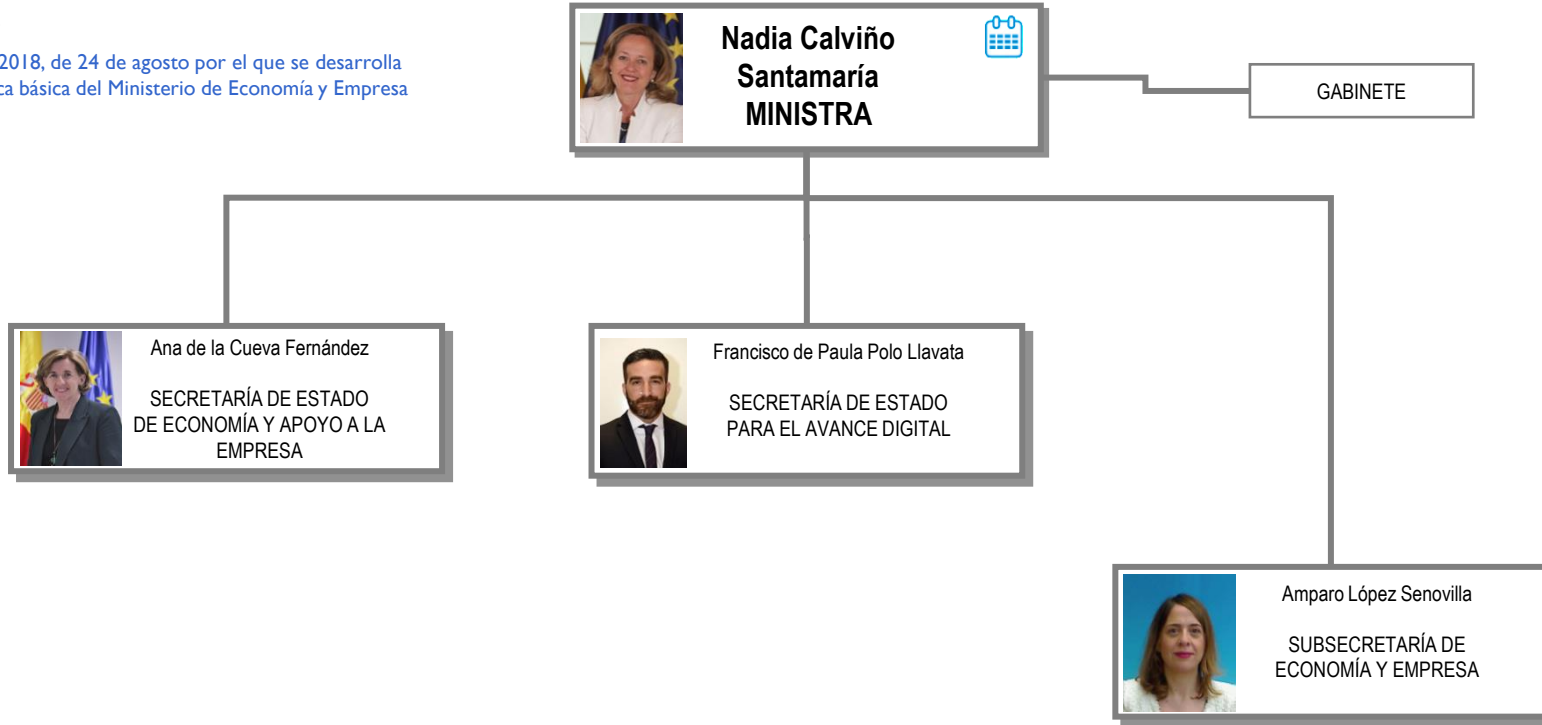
2018, de 24 de agosto por el que se desarrolla
ca básica del Ministerio de Economía y Empresa

Nadia Calviño Santamaría
MINISTRA

GABINETE

Ana de la Cueva Fernández

SECRETARÍA DE ESTADO DE ECONOMÍA Y APOYO A LA EMPRESA

Francisco de Paula Polo Llavata

SECRETARÍA DE ESTADO PARA EL AVANCE DIGITAL

Amparo López Senovilla

SUBSECRETARÍA DE ECONOMÍA Y EMPRESA